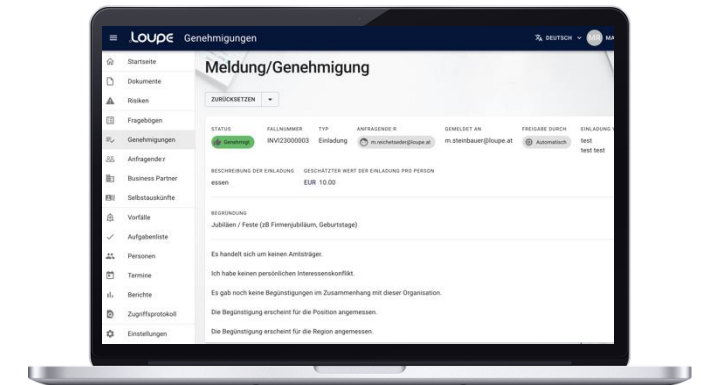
LOUPE Genehmigungen

DEUTSCH MR MA

Startseite
Dokumente
Risiken
Fragebögen
Genehmigungen
Anfragende:r
Business Partner
Selbstauskünfte
Vorfälle
Aufgabenliste
Personen
Termine
Berichte
Zugriffsprotokoll
Einstellungen

Meldung/Genehmigung

ZURÜCKSETZEN

| STATUS | FALLNUMMER | TYP | ANFRAGENDE:R | GEMELDET AN | FREIGABE DURCH | EINLADUNG |
|---|---|---|---|---|---|---|
| Genehmigt | INVI23000003 | Einladung | m.reichetseder@loupe.at | m.steinbauer@loupe.at | Automatisch | test test test |

BESCHREIBUNG DER EINLADUNG
essen

GESCHÄTZTER WERT DER EINLADUNG PRO PERSON
EUR 10.00

BEGRÜNDUNG
Jubiläen / Feste (zB Firmenjubiläum, Geburtstage)

Es handelt sich um keinen Amtsträger.

Ich habe keinen persönlichen Interessenskonflikt.

Es gab noch keine Begünstigungen im Zusammenhang mit dieser Organisation.

Die Begünstigung erscheint für die Position angemessen.

Die Begünstigung erscheint für die Region angemessen.